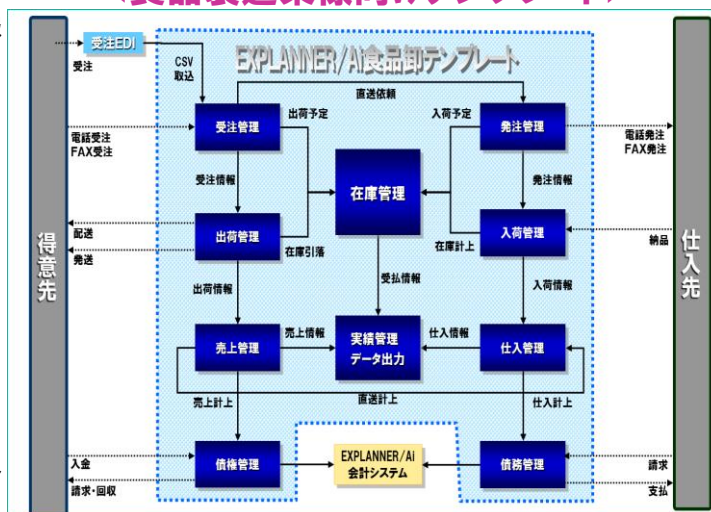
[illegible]

受注EDI

受注

CSV取込

EXPLANNER/Ai食品卸テンプレート

直送依頼

出荷予定

入荷予定

受注管理

発注管理

電話受注
FAX受注

電話発注
FAX発注

受注情報

在庫管理

発注情報

得意先

仕入先

出荷管理

入荷管理

配送

発送

在庫引落

在庫計上

納品

受払情報

出荷情報

入荷情報

売上情報

仕入情報

売上管理

実績管理
データ出力

仕入管理

売上計上

直送計上

仕入計上

入金

債権管理

EXPLANNER/Ai
会計システム

債務管理

請求

請求・回収

支払